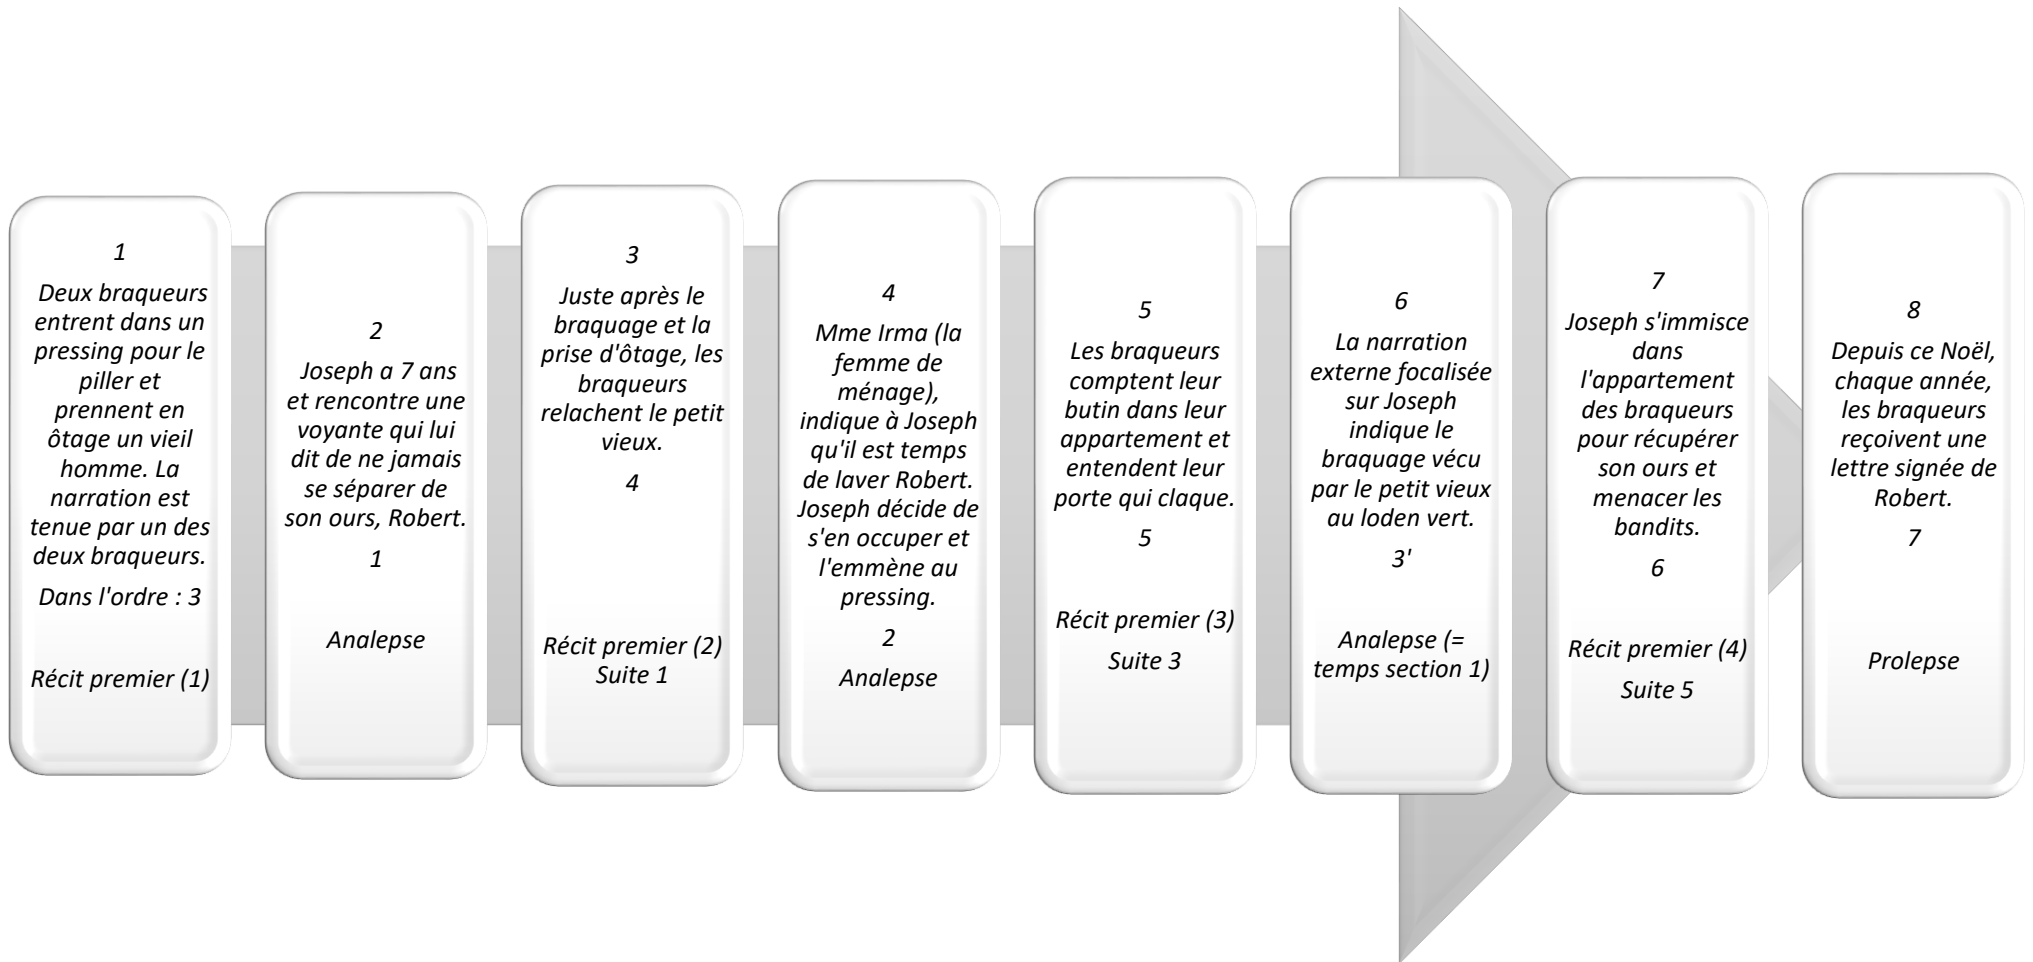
1

Deux braqueurs entrent dans un pressing pour le piller et prennent en ôtage un vieil homme. La narration est tenue par un des deux braqueurs.

Dans l'ordre : 3

Récit premier (1)

2

Joseph a 7 ans et rencontre une voyante qui lui dit de ne jamais se séparer de son ours, Robert.

1

Analepse

3

Juste après le braquage et la prise d'ôtage, les braqueurs relachent le petit vieux.

4

Récit premier (2) Suite 1

4

Mme Irma (la femme de ménage), indique à Joseph qu'il est temps de laver Robert. Joseph décide de s'en occuper et l'emmène au pressing.

2

Analepse

5

Les braqueurs comptent leur butin dans leur appartement et entendent leur porte qui claque.

5

Récit premier (3)

Suite 3

6

La narration externe focalisée sur Joseph indique le braquage vécu par le petit vieux au loden vert.

3'

Analepse (= temps section 1)

7

Joseph s'immisce dans l'appartement des braqueurs pour récupérer son ours et menacer les bandits.

6

Récit premier (4)

Suite 5

8

Depuis ce Noël, chaque année, les braqueurs reçoivent une lettre signée de Robert.

7

Prolepse